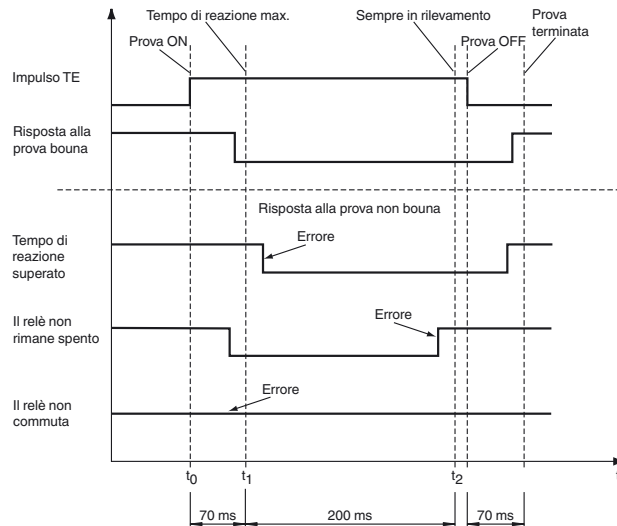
Tempo di reazione max.
Sempre in rilevamento
Prova terminata
Prova ON
Prova OFF
Impulso TE
Risposta alla prova bouna
Risposta alla prova non bouna
Tempo di reazione superato
Errore
Il relè non rimane spento
Errore
Il relè non commuta
Errore
$t_0$
$t_1$
$t_2$
t
70 ms
200 ms
70 ms